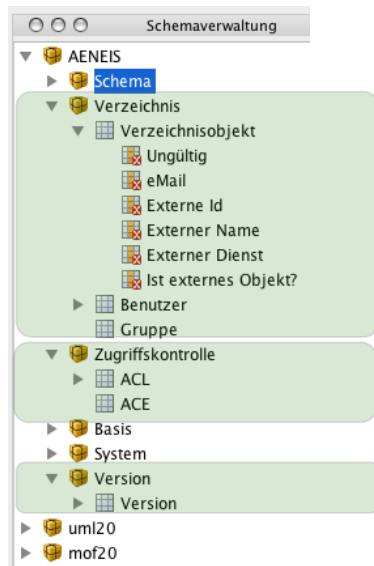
Schemaverwaltung

AENEIS
Schema
Verzeichnis
Verzeichnisobjekt
Ungültig
eMail
Externe Id
Externer Name
Externer Dienst
Ist externes Objekt?
Benutzer
Gruppe
Zugriffskontrolle
ACL
ACE
Basis
System
Version
Version
uml20
mof20